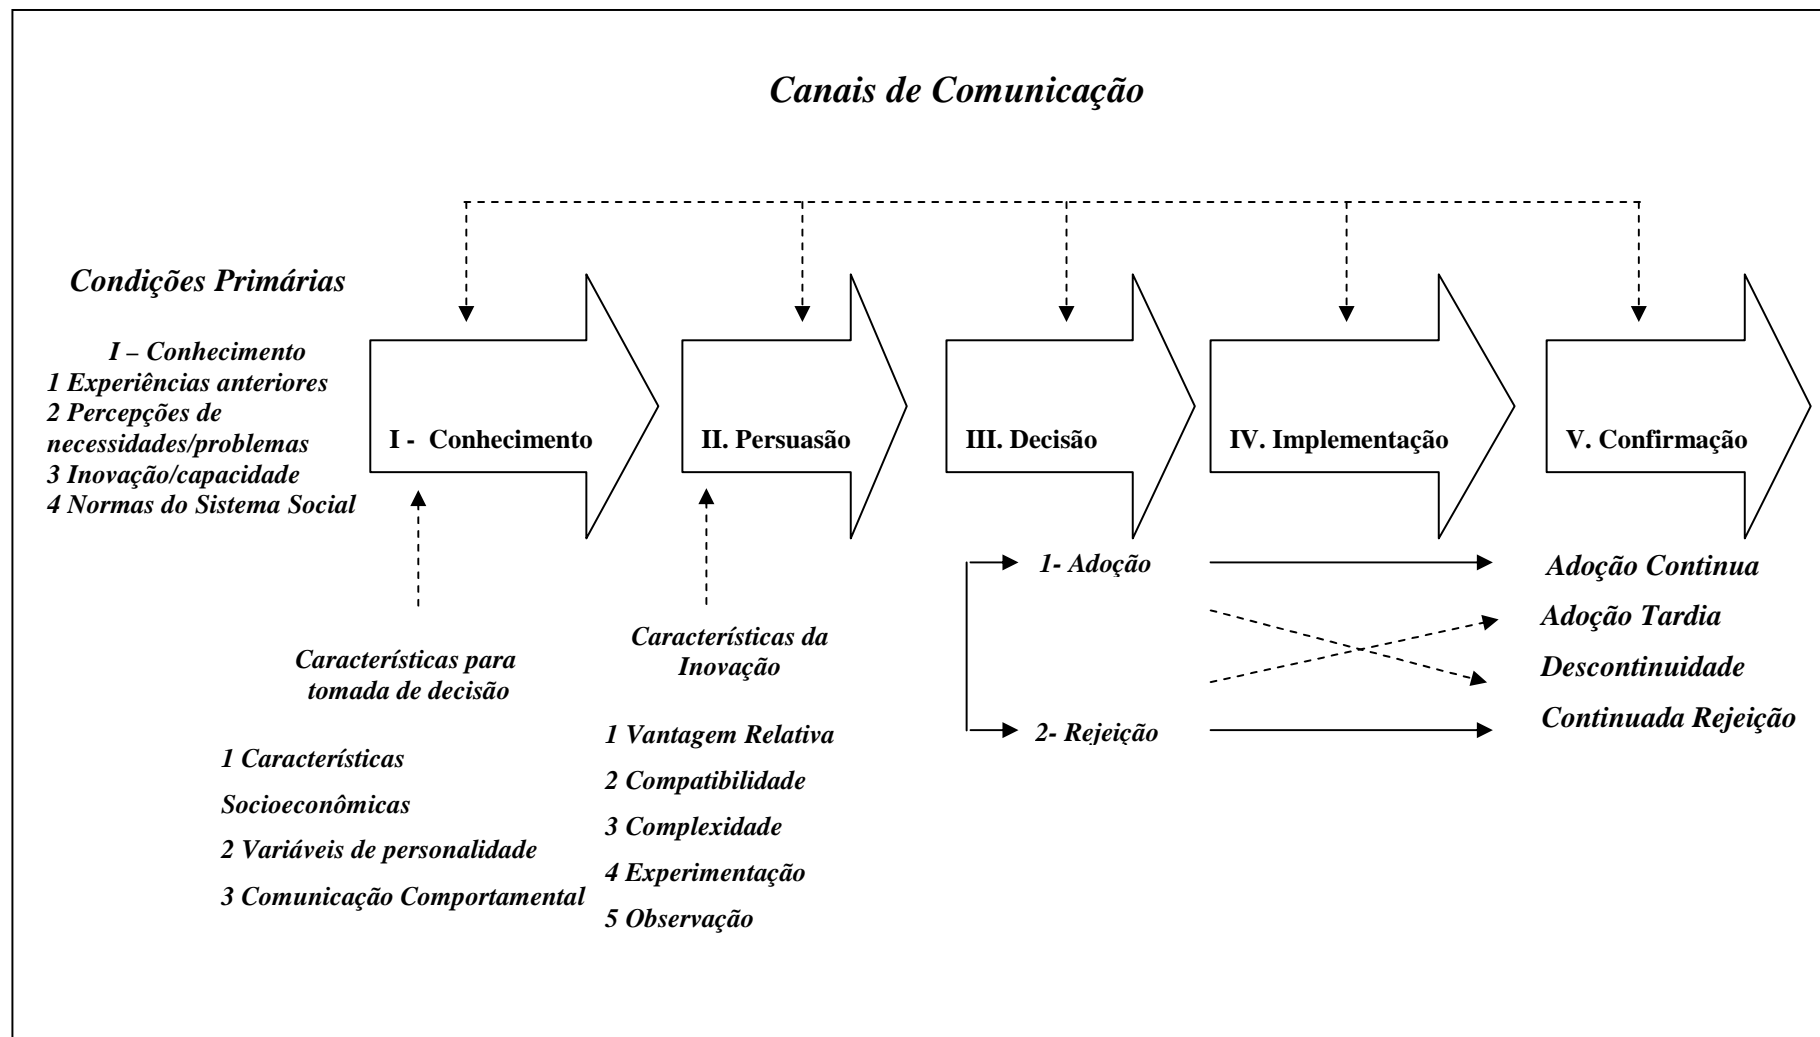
Canais de Comunicação

Condições Primárias

I – Conhecimento
1 Experiências anteriores
2 Percepções de necessidades/problemas
3 Inovação/capacidade
4 Normas do Sistema Social

I - Conhecimento

II. Persuasão

III. Decisão

IV. Implementação

V. Confirmação

Características para tomada de decisão

1 Características Socioeconômicas
2 Variáveis de personalidade
3 Comunicação Comportamental

Características da Inovação

1 Vantagem Relativa
2 Compatibilidade
3 Complexidade
4 Experimentação
5 Observação

1- Adoção
2- Rejeição

Adoção Continua
Adoção Tardia
Descontinuidade
Continuada Rejeição